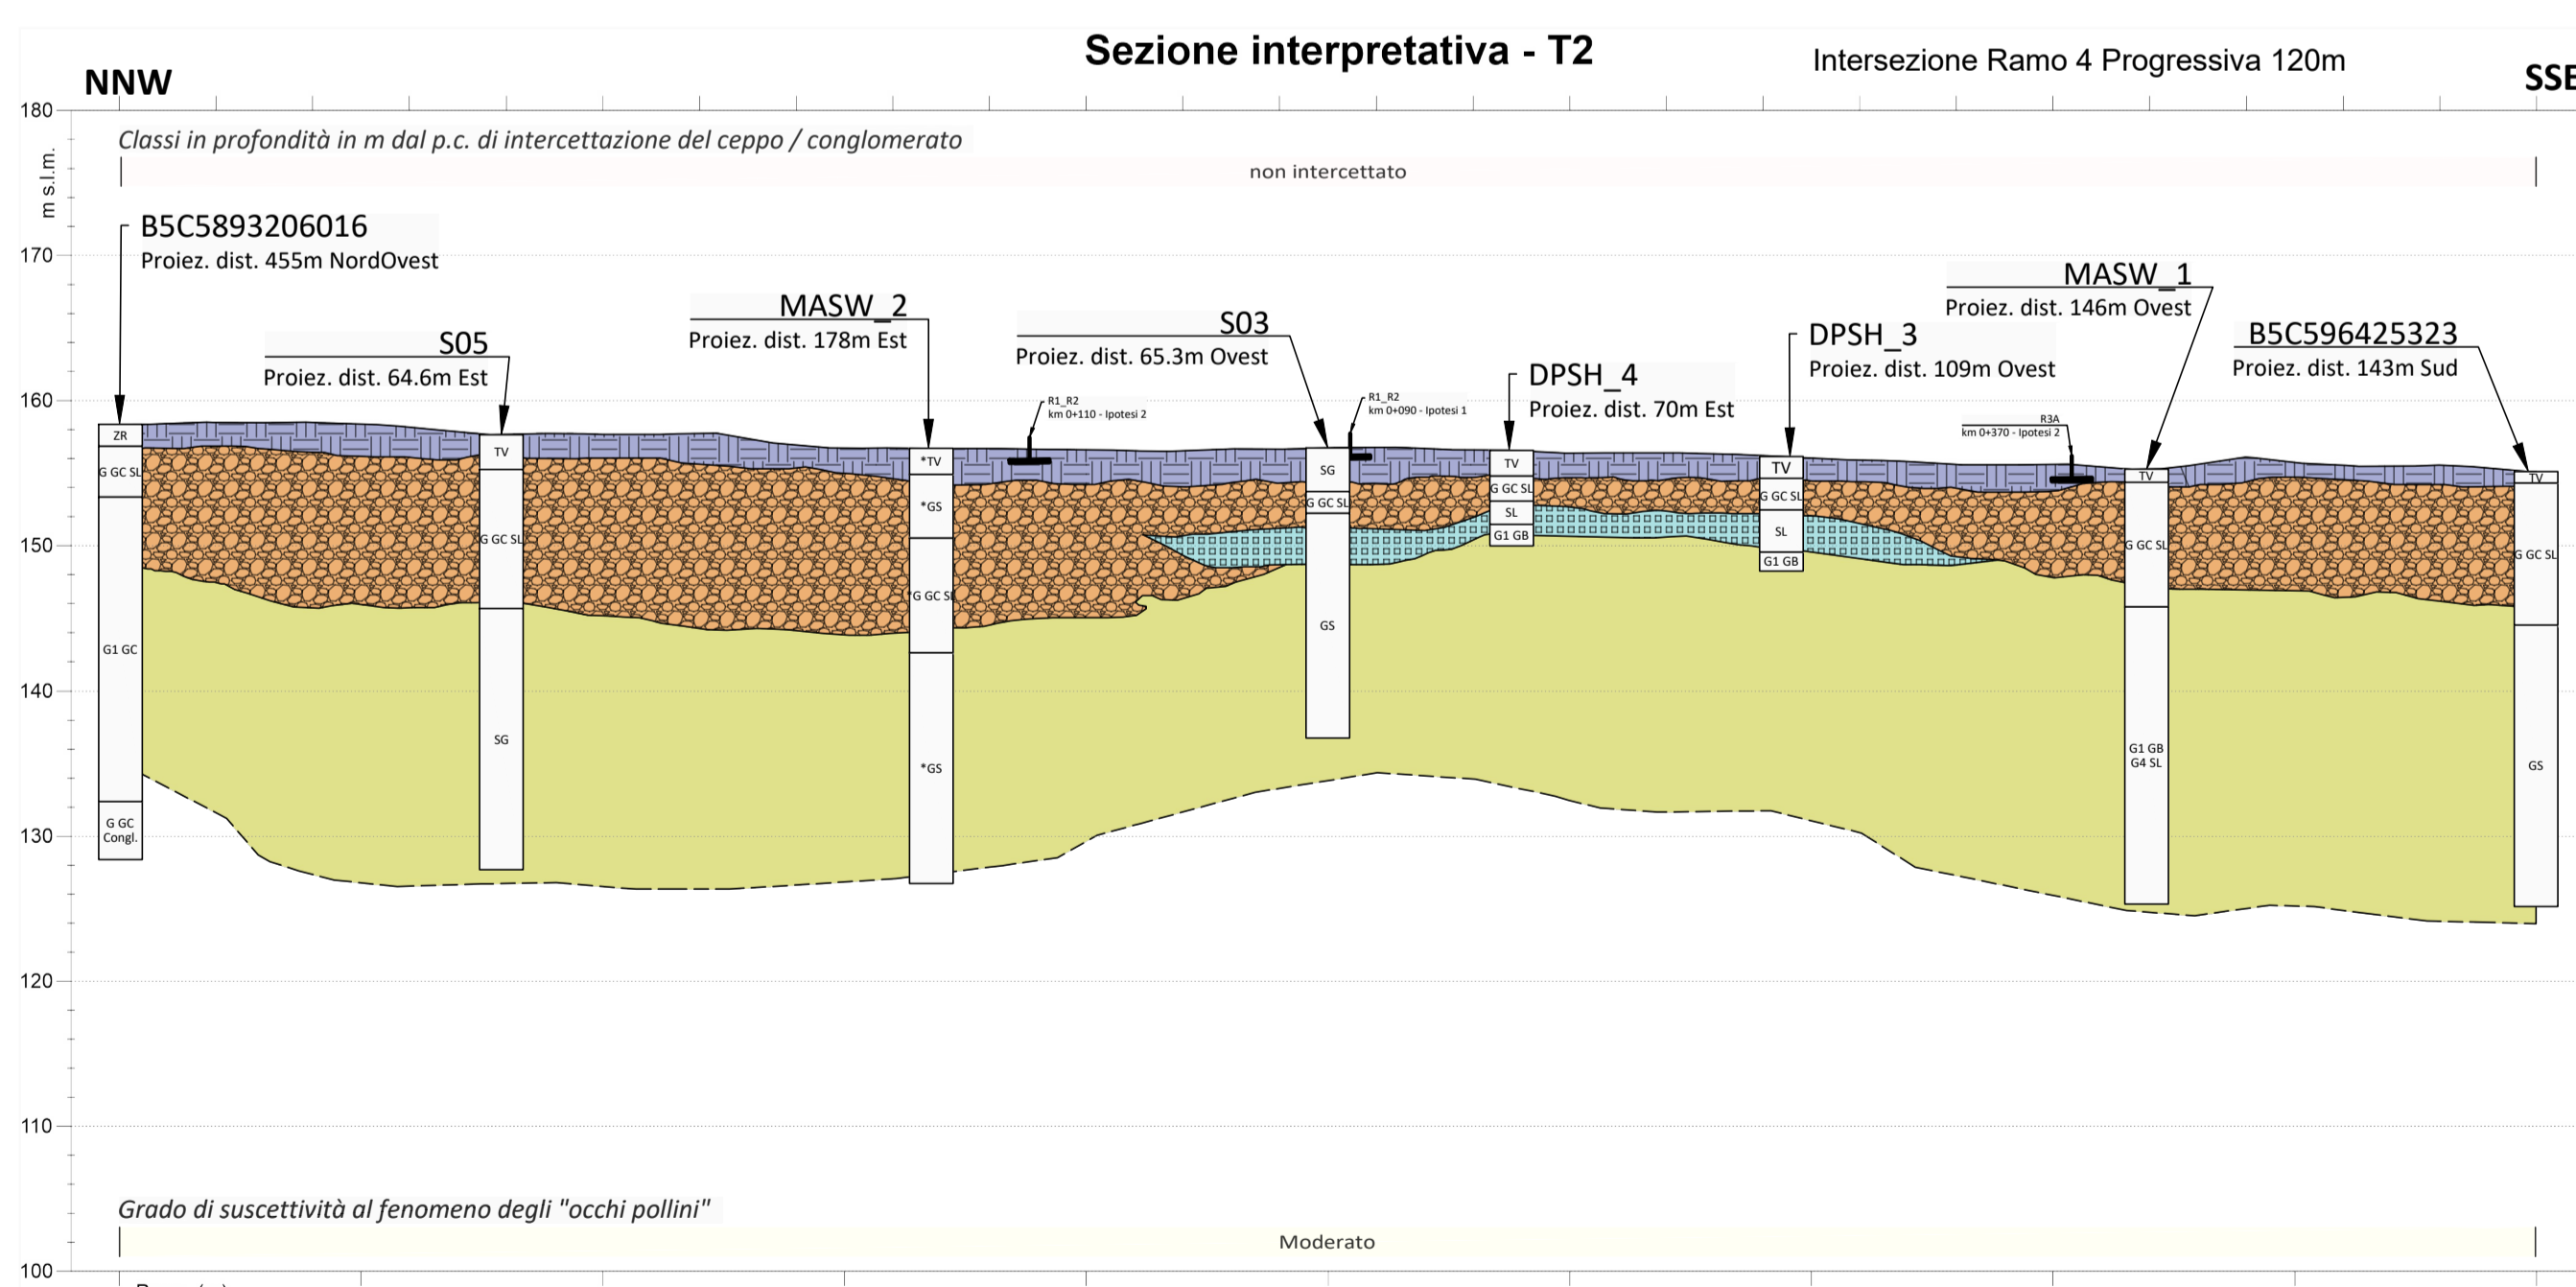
Sezione interpretativa - T2

Intersezione Ramo 4 Progressiva 120m

NNW

SSE

180

m s.l.m.

Classi in profondità in m dal p.c. di intercettazione del ceppo / conglomerato

non intercettato

170

B5C5893206016
Proiez. dist. 455m NordOvest

MASW_1
Proiez. dist. 146m Ovest

MASW_2
Proiez. dist. 178m Est

S03
Proiez. dist. 65.3m Ovest

DPSH_3
Proiez. dist. 109m Ovest

B5C596425323
Proiez. dist. 143m Sud

S05
Proiez. dist. 64.6m Est

DPSH_4
Proiez. dist. 70m Est

160

R1_R2
km 0+110 - Ipotesi 2

R1_R2
km 0+090 - Ipotesi 1

R3A
km 0+370 - Ipotesi 2

ZR

G GC SL

TV

*TV

SG

TV

G GC SL

TV

G GC SL

TV

TV

*GS

G GC SL

SL

SL

150

G GC SL

G1 GB

G1 GB

G GC SL

G GC SL

*G GC SL

G1 GC

GS

140

SG

*GS

G1 GB
G4 SL

GS

G GC
Congl.

130

120

110

Grado di suscettività al fenomeno degli "occhi pollini"

Moderato

100